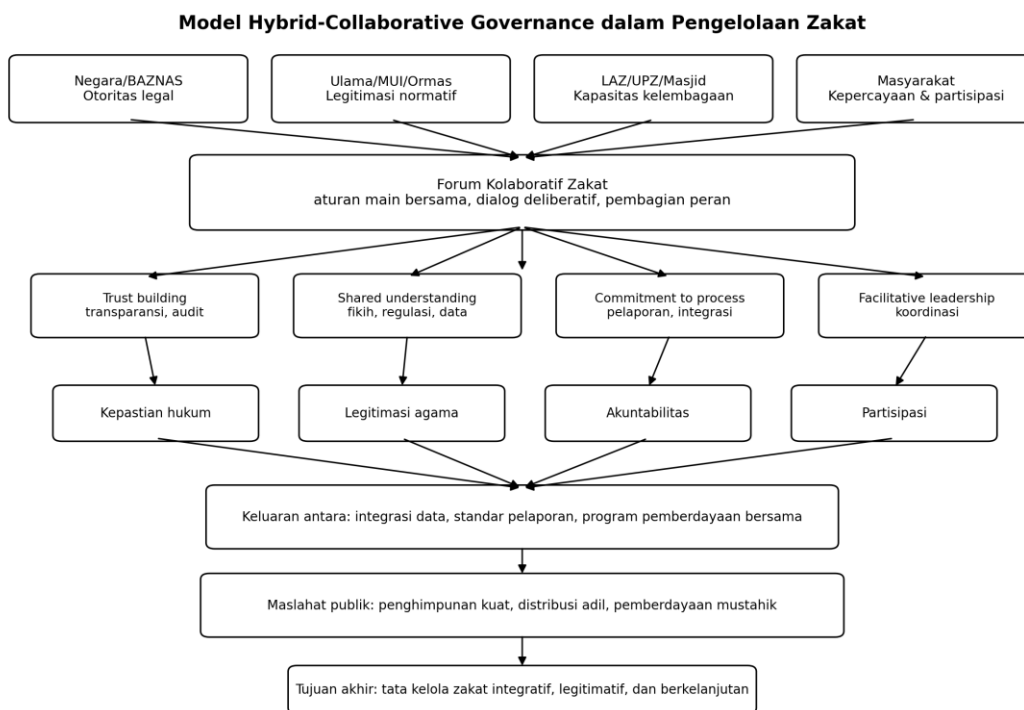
Model Hybrid-Collaborative Governance dalam Pengelolaan Zakat

Negara/BAZNAS
Otoritas legal

Ulama/MUI/Ormas
Legitimasi normatif

LAZ/UPZ/Masjid
Kapasitas kelembagaan

Masyarakat
Kepercayaan & partisipasi

Forum Kolaboratif Zakat
aturan main bersama, dialog deliberatif, pembagian peran

Trust building
transparansi, audit

Shared understanding
fikih, regulasi, data

Commitment to process
pelaporan, integrasi

Facilitative leadership
koordinasi

Kepastian hukum

Legitimasi agama

Akuntabilitas

Partisipasi

Keluaran antara: integrasi data, standar pelaporan, program pemberdayaan bersama

Maslahat publik: penghimpunan kuat, distribusi adil, pemberdayaan mustahik

Tujuan akhir: tata kelola zakat integratif, legitimatif, dan berkelanjutan